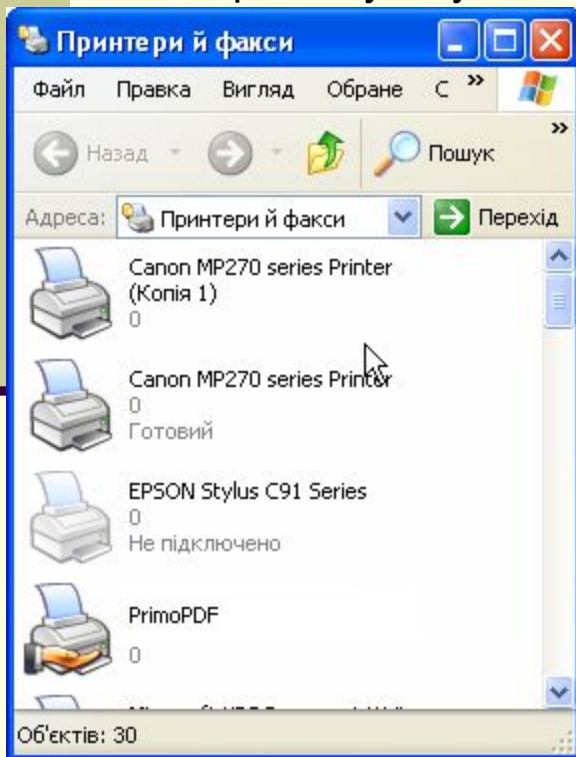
Принтери й факси

Файл Правка Вигляд Обране С »

Назад Пошук »

Адреса: Принтери й факси Перехід

Canon MP270 series Printer (Копія 1)
0

Canon MP270 series Printer
0
Готовий

EPSON Stylus C91 Series
0
Не підключено

PrimoPDF
0

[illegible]

Об'єктів: 30